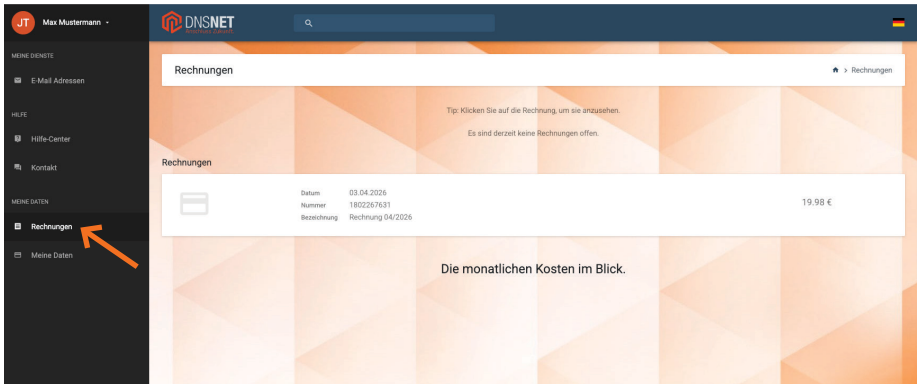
JT Max Mustermann

MEINE DIENSTE

E-Mail Adressen

HILFE

Hilfe-Center

Kontakt

MEINE DATEN

Rechnungen

Meine Daten

DNSNET

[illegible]

Rechnungen

> Rechnungen

Tip: Klicken Sie auf die Rechnung, um sie anzusehen.

Es sind derzeit keine Rechnungen offen.

Rechnungen

Datum 03.04.2026
Nummer 1802267631
Bezeichnung Rechnung 04/2026

19.98 €

Die monatlichen Kosten im Blick.